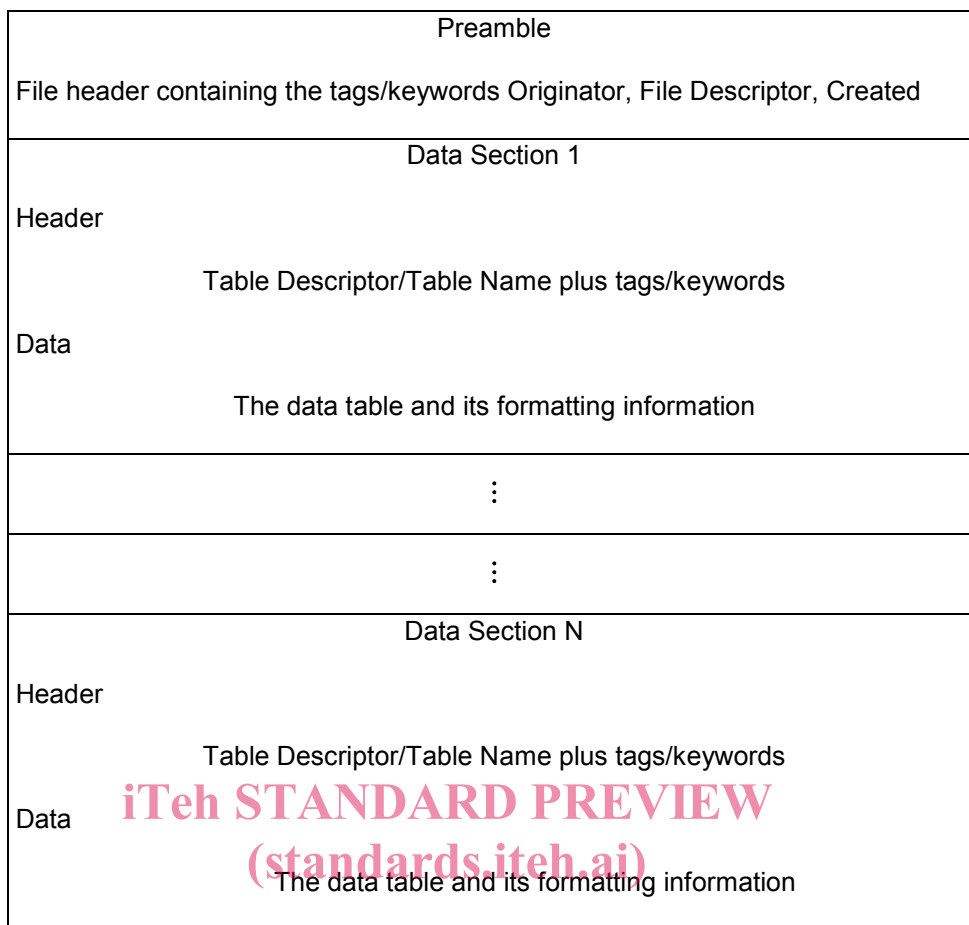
Preamble

File header containing the tags/keywords Originator, File Descriptor, Created

Data Section 1

Header

Table Descriptor/Table Name plus tags/keywords

Data

The data table and its formatting information

⋮

⋮

Data Section N

Header

Table Descriptor/Table Name plus tags/keywords

Data

iTeh STANDARD PREVIEW
(standards.iteh.ai)

The data table and its formatting information